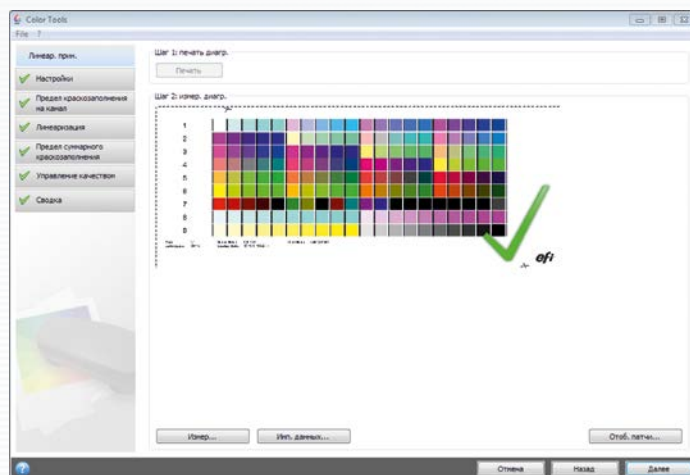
Color Tools
File ?

Линеар. прин.
Настройки
Предел краскозаполнения на канал
Линеаризация
Предел суммарного краскозаполнения
Управление качеством
Сводка

Шаг 1: печать диагр.
Печать

Шаг 2: измер. диагр.

1
2
3
4
5
6
7
8
9

efi

Измер...
Имп. данных...
Отоб. патчи...

Отмена
Назад
Далее